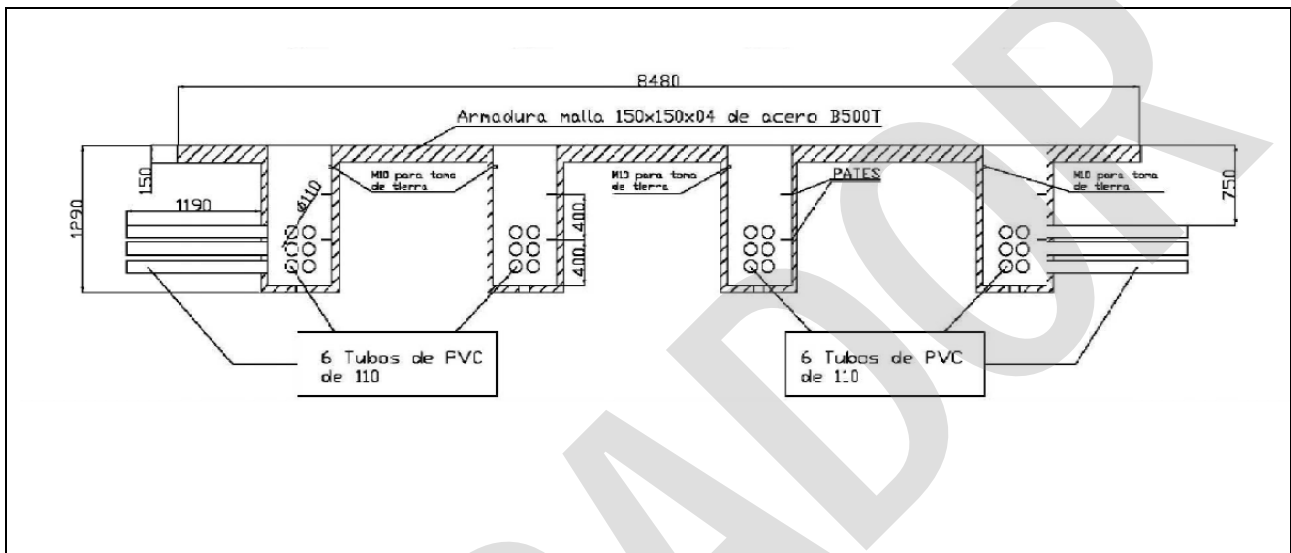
8480

Armadura malla 150x150x04 de acero B500T

150

1290

1190

Ø110

M10 para toma de tierra

M10 para toma de tierra

PATES

M10 para toma de tierra

750

400 400

6 Tubos de PVC de 110

6 Tubos de PVC de 110

ADOR